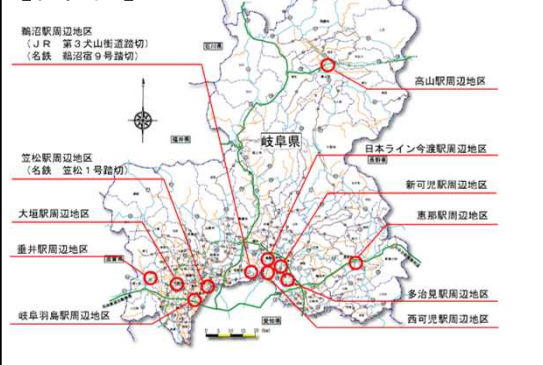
鵜沼駅周辺地区
（ＪＲ　第３犬山街道踏切）
（名鉄　鵜沼宿９号踏切）

高山駅周辺地区

岐阜県

笠松駅周辺地区
（名鉄　笠松１号踏切）

日本ライン今渡駅周辺地区

新可児駅周辺地区

大垣駅周辺地区

恵那駅周辺地区

垂井駅周辺地区

多治見駅周辺地区

岐阜羽島駅周辺地区

西可児駅周辺地区